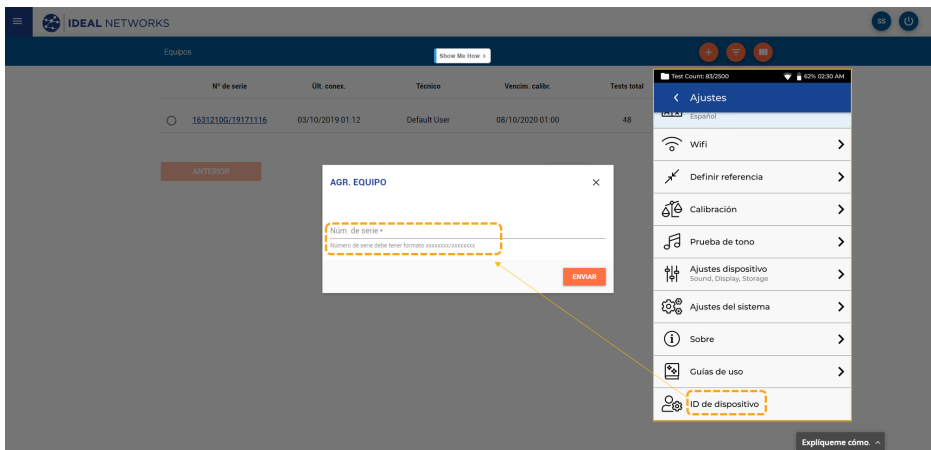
IDEAL NETWORKS

SS

Equipos

Show Me How

| Nº de serie | Últ. conex. | Técnico | Vencim. calibr. | Tests total |
|---|---|---|---|---|
| 1631210G/19171116 | 03/10/2019 01:12 | Default User | 08/10/2020 01:00 | 48 |

ANTERIOR

AGR. EQUIPO

×

Núm. de serie *

Número de serie debe tener formato xxxxxxxx/xxxxxxxx

ENVIAR

Test Count: 83/2500

62% 02:30 AM

Ajustes

Español

Wifi

Definir referencia

Calibración

Prueba de tono

Ajustes dispositivo
Sound, Display, Storage

Ajustes del sistema

Sobre

Guías de uso

ID de dispositivo

Explíqueme cómo.